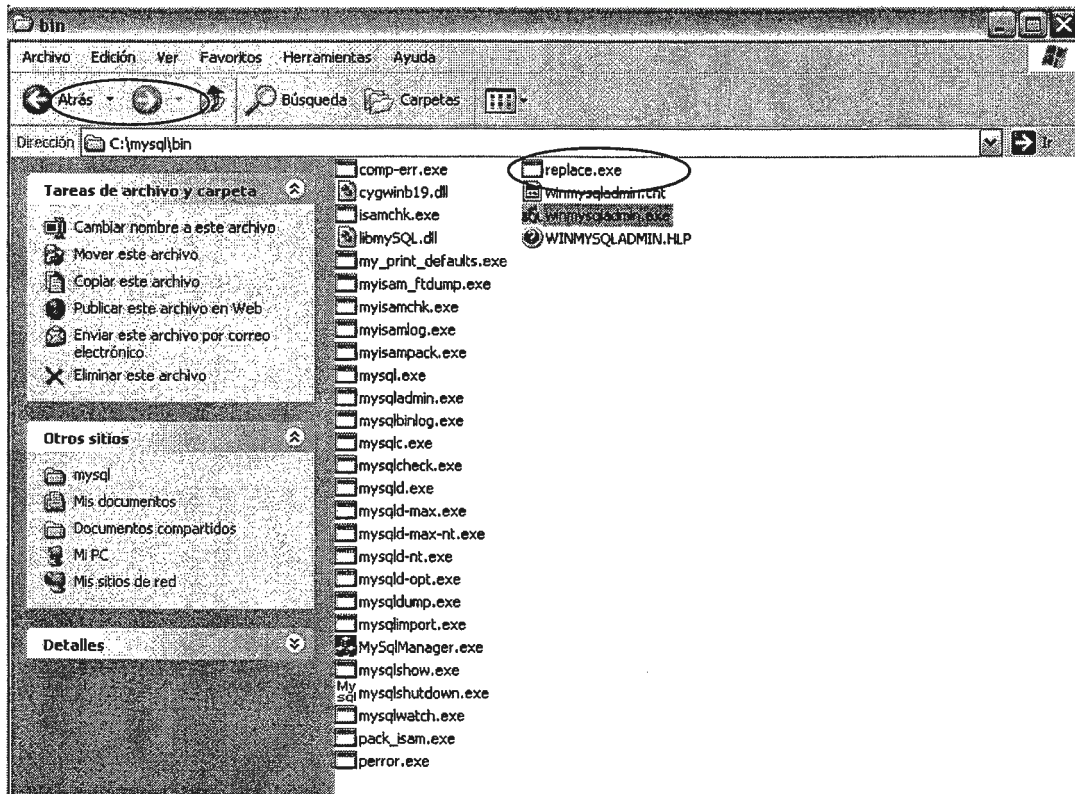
bin

Archivo Edición Ver Favoritos Herramientas Ayuda

Atrás Búsqueda Carpetas

Dirección C:\mysql\bin

Ir

Tareas de archivo y carpeta

Cambiar nombre a este archivo
Mover este archivo
Copiar este archivo
Publicar este archivo en Web
Enviar este archivo por correo electrónico
Eliminar este archivo

Otros sitios

mysql
Mis documentos
Documentos compartidos
Mi PC
Mis sitios de red

Detalles

comp-err.exe
cygwinb19.dll
isamchk.exe
libmySQL.dll
my_print_defaults.exe
myisam_ftdump.exe
myisamchk.exe
myisamlog.exe
myisampack.exe
mysql.exe
mysqladmin.exe
mysqlbinlog.exe
mysqlc.exe
mysqlcheck.exe
mysqld.exe
mysqld-max.exe
mysqld-max-nt.exe
mysqld-nt.exe
mysqld-opt.exe
mysqldump.exe
mysqlimport.exe
MySqlManager.exe
mysqlshow.exe
mysqlshutdown.exe
mysqlwatch.exe
pack_isam.exe
perror.exe

replace.exe
winmysqladmin.cnt
winmysqladmin.exe
WINMYSQLADMIN.HLP